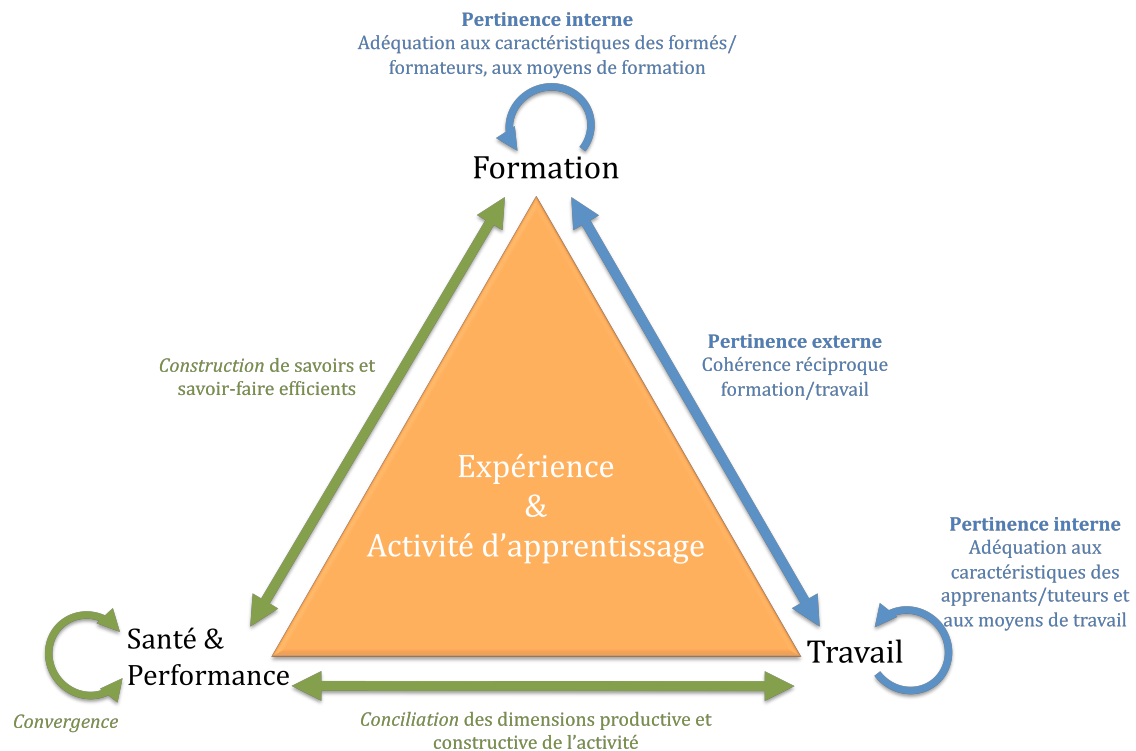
Pertinence interne
Adéquation aux caractéristiques des formés/ formateurs, aux moyens de formation

Formation

Construction de savoirs et savoir-faire efficients

Pertinence externe
Cohérence réciproque formation/travail

Expérience
&
Activité d'apprentissage

Pertinence interne
Adéquation aux caractéristiques des apprenants/tuteurs et aux moyens de travail

Santé & Performance

Travail

Convergence

Conciliation des dimensions productive et constructive de l'activité